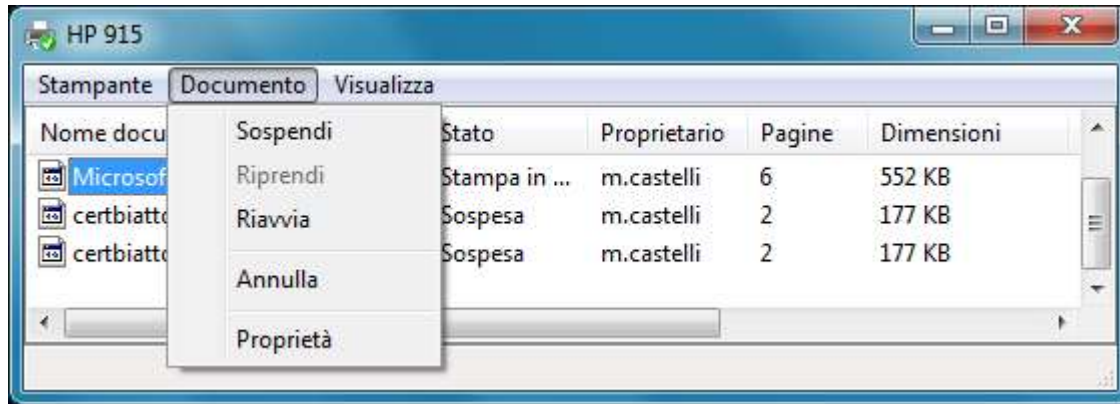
HP 915

Stampante Documento Visualizza

Sospendi
Riprendi
Riavvia
Annulla
Proprietà

| Nome docu | Stato | Proprietario | Pagine | Dimensioni |
|---|---|---|---|---|
| Microsof | Stampa in ... | m.castelli | 6 | 552 KB |
| certbiatto | Sospesa | m.castelli | 2 | 177 KB |
| certbiatto | Sospesa | m.castelli | 2 | 177 KB |